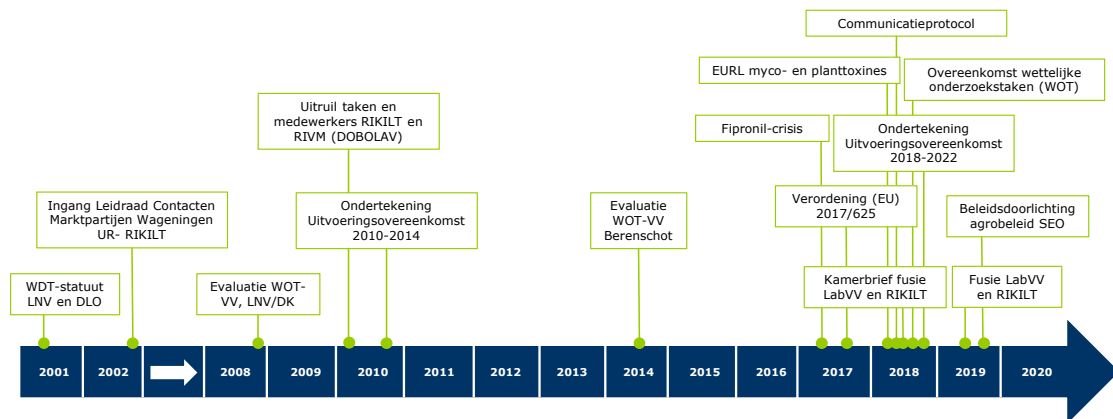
Communicatieprotocol

EURL myco- en planttoxines

Overeenkomst wettelijke onderzoekstaken (WOT)

Uitruil taken en medewerkers RIKILT en RIVM (DOBOLAV)

Fipronil-crisis

Ondertekening Uitvoeringsovereenkomst 2018-2022

Ingang Leidraad Contacten Marktpartijen Wageningen UR- RIKILT

Ondertekening Uitvoeringsovereenkomst 2010-2014

Evaluatie WOT-VV Berenschot

Verordening (EU) 2017/625

Beleidsdoorlichting agrobeleid SEO

WDT-statuut LNV en DLO

Evaluatie WOT-VV, LNV/DK

Kamerbrief fusie LabVV en RIKILT

Fusie LabVV en RIKILT

2001 2002 2008 2009 2010 2011 2012 2013 2014 2015 2016 2017 2018 2019 2020